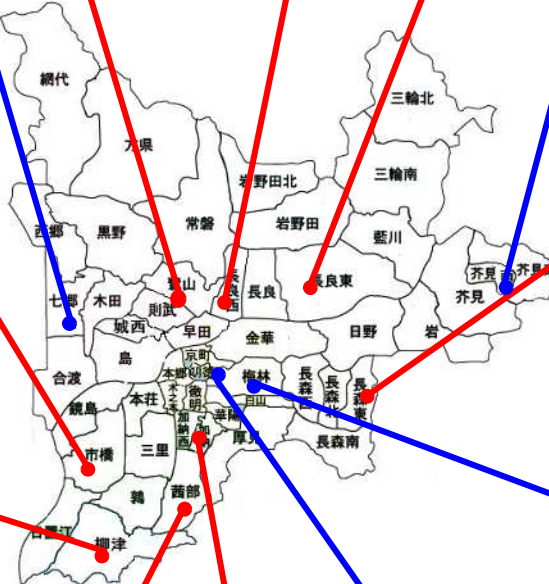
網代

方県

三輪北

三輪南

岩野田北

常磐

岩野田

藍川

西郷

黒野

芥見

芥見東

七郷

木田

則武

長良

長良東

日野

岩

城西

早田

金華

島

京町

合渡

本郷

梅林

長森西

長森東

白山

鏡島

本荘

加納

華陽

厚見

長森南

市橋

三里

鶉

茜部

柳津

日置江

岐阜

鷺山

長良西

明徳

徹明

加納西

木之本

長森北